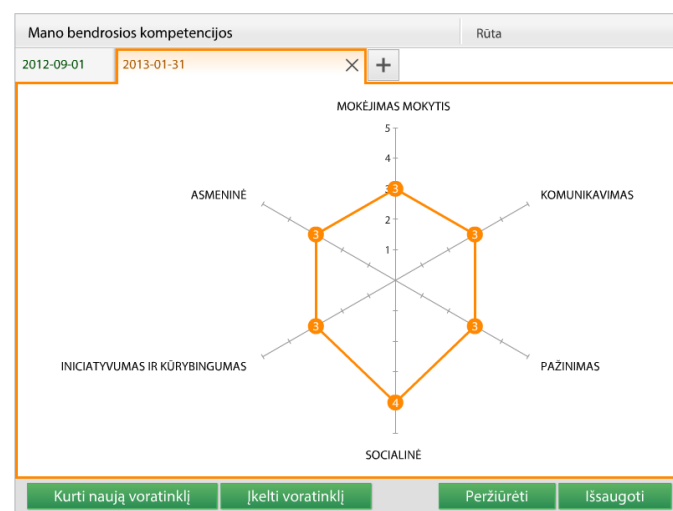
Mano bendrosios kompetencijos

Rūta

2012-09-01

2013-01-31

+

MOKĖJIMAS MOKYTIS

5
4
3
2
1

ASMENINĖ

KOMUNIKAVIMAS

3
3
3
3
3
4

INICIATYVUMAS IR KŪRYBINGUMAS

PAŽINIMAS

SOCIALINĖ

Kurti naują voratinklį

Įkelti voratinklį

Peržiūrėti

Išsaugoti